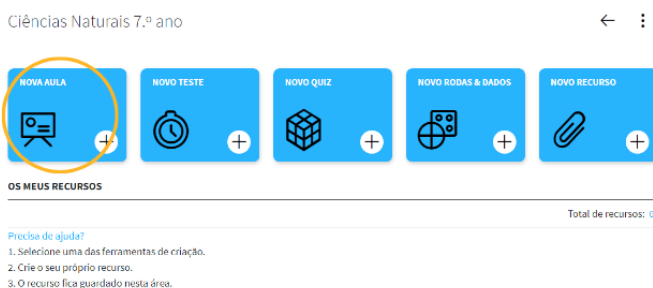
Ciências Naturais 7.º ano

NOVA AULA

NOVO TESTE

NOVO QUIZ

NOVO RODAS & DADOS

NOVO RECURSO

OS MEUS RECURSOS

Total de recursos: 0

Precisa de ajuda?
1. Selecione uma das ferramentas de criação.
2. Crie o seu próprio recurso.
3. O recurso fica guardado nesta área.